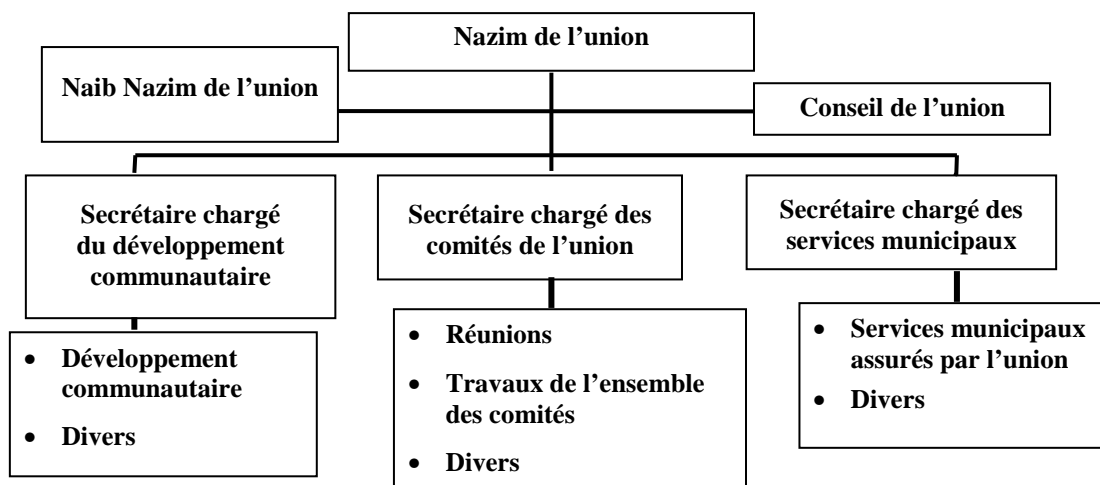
Nazim de l'union

Naib Nazim de l'union

Conseil de l'union

Secrétaire chargé du développement communautaire

Secrétaire chargé des comités de l'union

Secrétaire chargé des services municipaux

- Développement communautaire
- Divers

- Réunions
- Travaux de l'ensemble des comités
- Divers

- Services municipaux assurés par l'union
- Divers